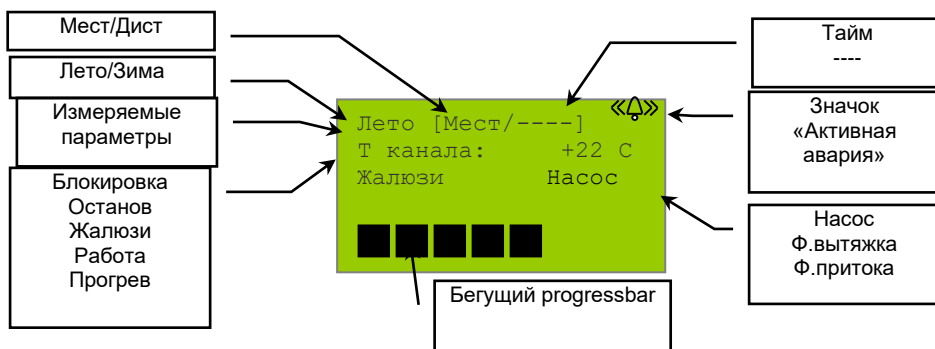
Мест/Дист

Лето/Зима

Измеряемые параметры

Блокировка
Останов
Жалюзи
Работа
Прогрев

Лето [Мест/----]
Т канала: +22 С
Жалюзи Насос

Бегущий progressbar

Тайм
----

Значок «Активная авария»

Насос
Ф.вытяжка
Ф.притока